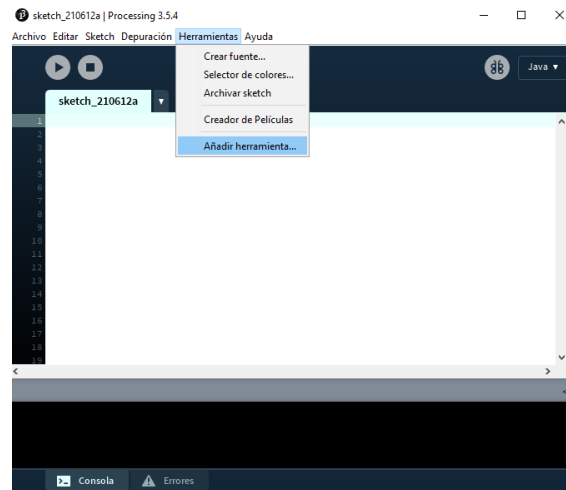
sketch_210612a | Processing 3.5.4

Archivo Editar Sketch Depuración Herramientas Ayuda

Crear fuente...
Selector de colores...
Archivar sketch
Creador de Películas
Añadir herramienta...

Java ▾

sketch_210612a

1
2
3
4
5
6
7
8
9
10
11
12
13
14
15
16
17
18
19

Consola
Errores